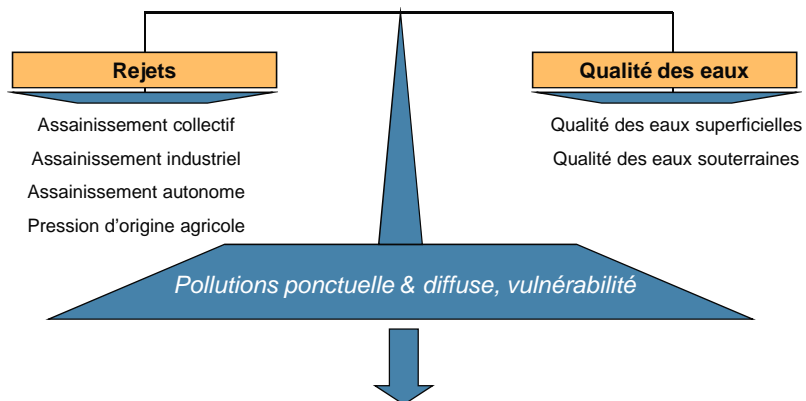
Rejets

Assainissement collectif

Assainissement industriel

Assainissement autonome

Pression d'origine agricole

Qualité des eaux

Qualité des eaux superficielles

Qualité des eaux souterraines

Pollutions ponctuelle & diffuse, vulnérabilité